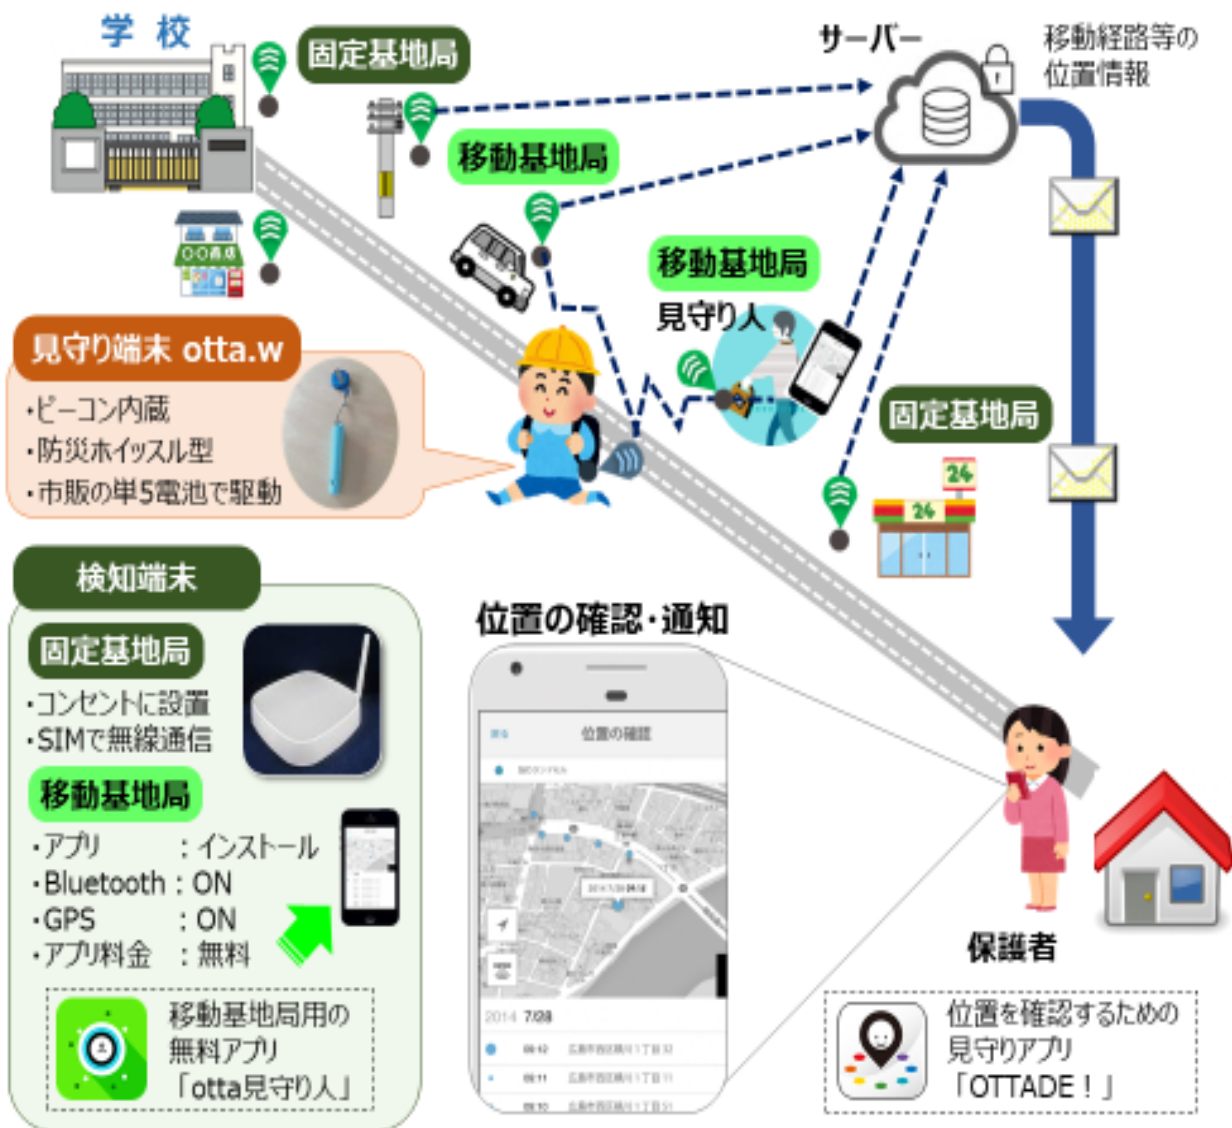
学 校

固定基地局

サーバー

移動経路等の位置情報

移動基地局

○○商店

移動基地局

見守り人

見守り端末 otta.w

・ビーコン内蔵
・防災ホイッスル型
・市販の単5電池で駆動

固定基地局

24

24

検知端末

固定基地局

・コンセントに設置
・SIMで無線通信

移動基地局

・アプリ　　：インストール
・Bluetooth：ON
・GPS　　　：ON
・アプリ料金　：無料

移動基地局用の無料アプリ「otta見守り人」

位置の確認・通知

位置の確認

2014 7/28

保護者

位置を確認するための見守りアプリ「OTTADE！」